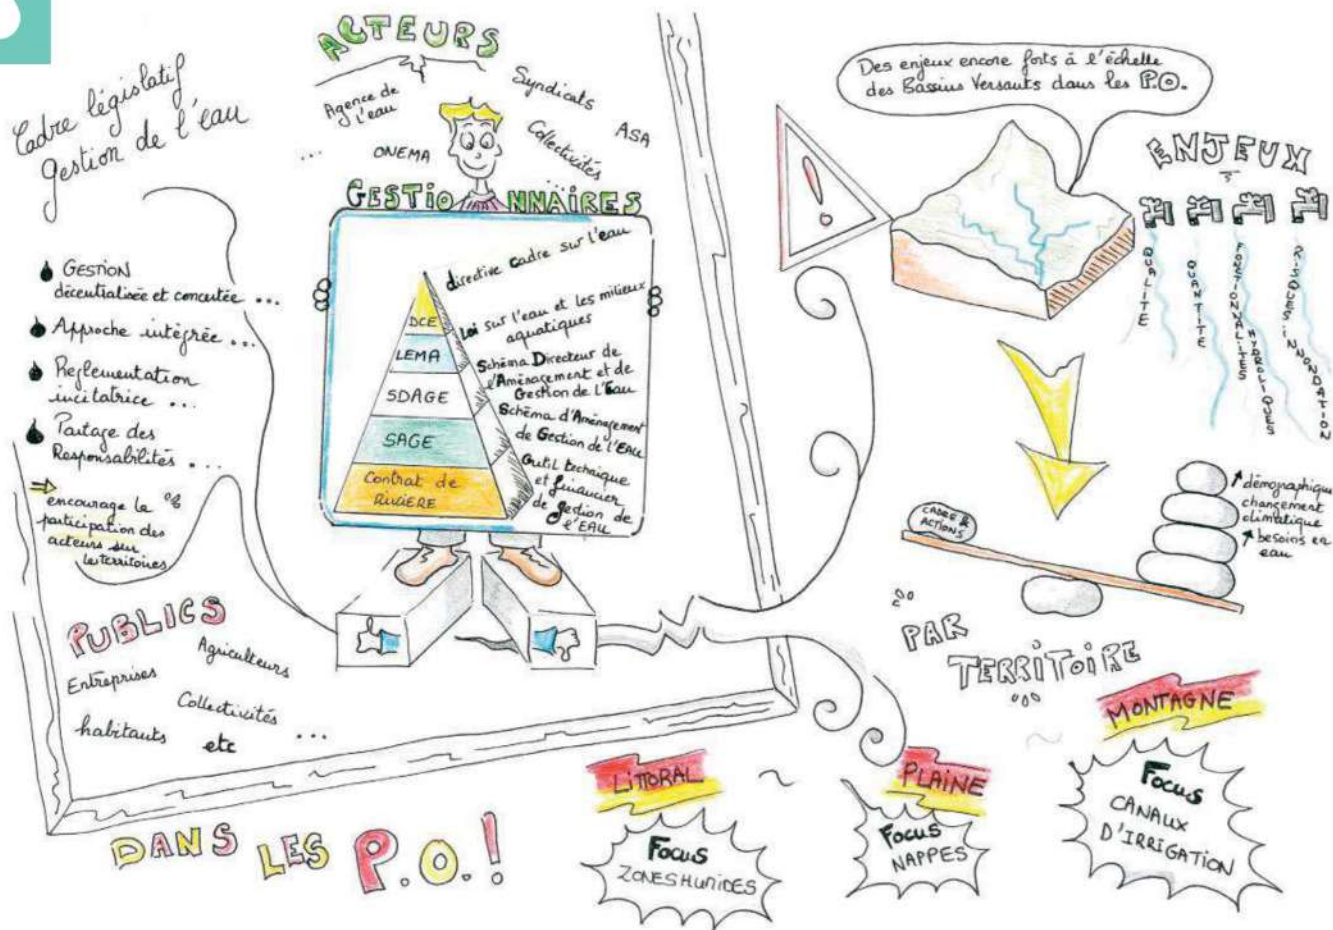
Cadre législatif gestion de l'eau

ACTEURS

Agence de l'eau

Syndicats

ASA

Collectivités

...

ONEMA

GESTIONNAIRES

DCE

directive cadre sur l'eau

LEMA

Loi sur l'eau et les milieux aquatiques

SDAGE

Schéma Directeur de d'Aménagement et de Gestion de l'Eau

SAGE

Schéma d'Aménagement de Gestion de l'EAU

Contrat de RIVIERE

Outil technique et financier de gestion de l'EAU

Gestion décentralisée et concertée ...

Approche intégrée ...

Réglementation incitatrice ...

Partage des Responsabilités ...

⇒ encourage la participation des acteurs sur les territoires

PUBLICS

Agriculteurs

Entreprises

Collectivités

habitants

etc

...

DANS LES P.O. !

Des enjeux encore forts à l'échelle des Bassins Versants dans les P.O.

ENJEUX

QUALITE

QUANTITE

FONCTIONNALITES HYDROLIQUES

RISQUES INONDATION

CADRE & ACTIONS

↗ démographique

changement climatique

↗ besoins en eau

PAR TERRITOIRE

LITTORAL

Focus ZONES HUMIDES

PLAINE

Focus NAPPES

MONTAGNE

Focus CANAUX D'IRRIGATION